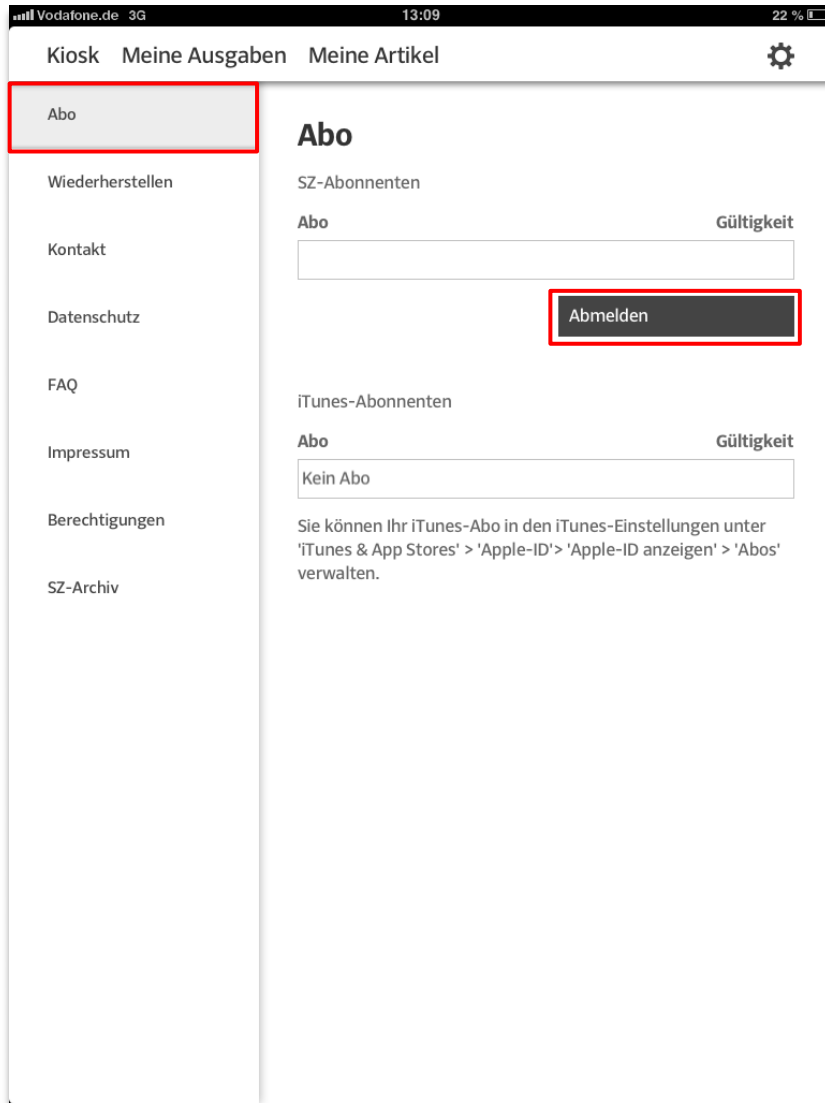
Vodafone.de 3G 13:09 22 %

Kiosk Meine Ausgaben Meine Artikel

Abo

Wiederherstellen

Kontakt

Datenschutz

FAQ

Impressum

Berechtigungen

SZ-Archiv

Abo

SZ-Abonnenten

Abo Gültigkeit

Abmelden

iTunes-Abonnenten

Abo Gültigkeit

Kein Abo

Sie können Ihr iTunes-Abo in den iTunes-Einstellungen unter 'iTunes & App Stores' > 'Apple-ID'> 'Apple-ID anzeigen' > 'Abos' verwalten.